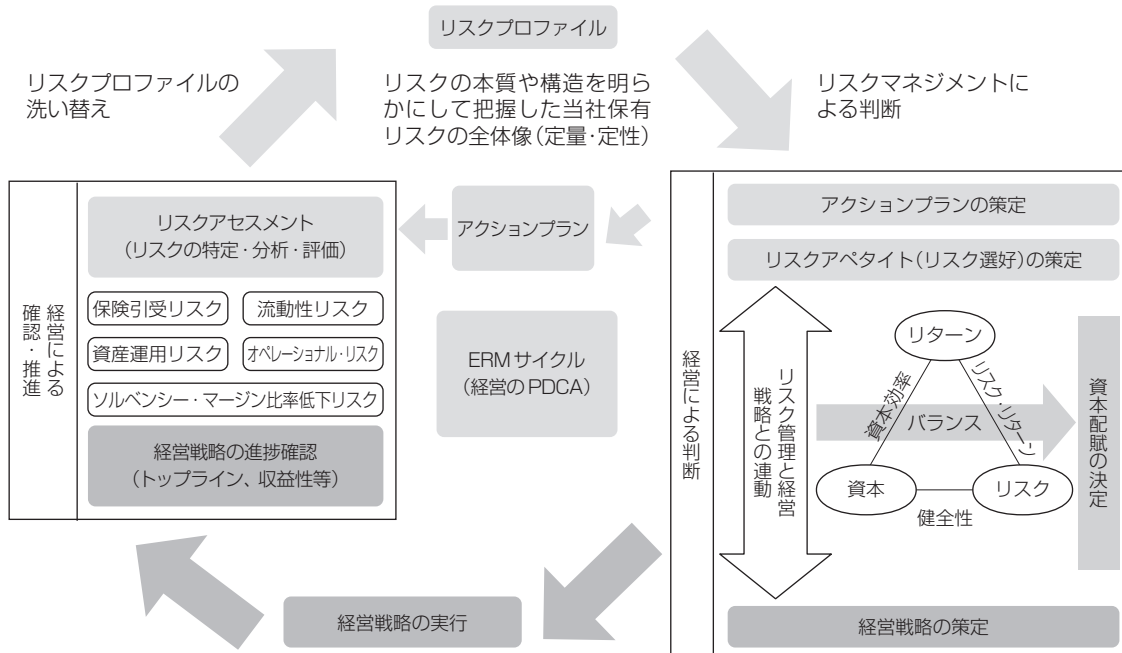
リスクプロファイル

リスクプロファイルの洗い替え

リスクの本質や構造を明らかにして把握した当社保有リスクの全体像(定量・定性)

リスクマネジメントによる判断

経営による確認・推進

リスクアセスメント
(リスクの特定・分析・評価)

保険引受リスク
流動性リスク
資産運用リスク
オペレーショナル・リスク
ソルベンシー・マージン比率低下リスク

経営戦略の進捗確認
(トップライン、収益性等)

アクションプラン

ERMサイクル
(経営のPDCA)

経営による判断

アクションプランの策定

リスクアペタイト(リスク選好)の策定

リスク管理と経営戦略との連動

リターン
資本効率
リスク・リターン
バランス
資本
リスク
健全性

資本配賦の決定

経営戦略の策定

経営戦略の実行